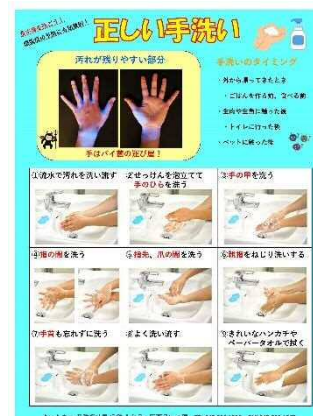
食中毒を防ぐには、感染症の予防にも効果的！

正しい手洗い

汚れが残りやすい部分

手はバイ菌の運び屋！

手洗いのタイミング

・外から帰ってきたとき

・ごはんを作る前、食べる前

・生肉や生魚に触った後

・トイレに行った後

・ペットに触った後

①流水で汚れを洗い流す

②せっけんを泡立てて手のひらを洗う

③手の甲を洗う

④指の間を洗う

⑤指先、爪の間を洗う

⑥親指をねじり洗いする

⑦手首も忘れずに洗う

⑧よく洗い流す

⑨きれいなハンカチやペーパータオルで拭く

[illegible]